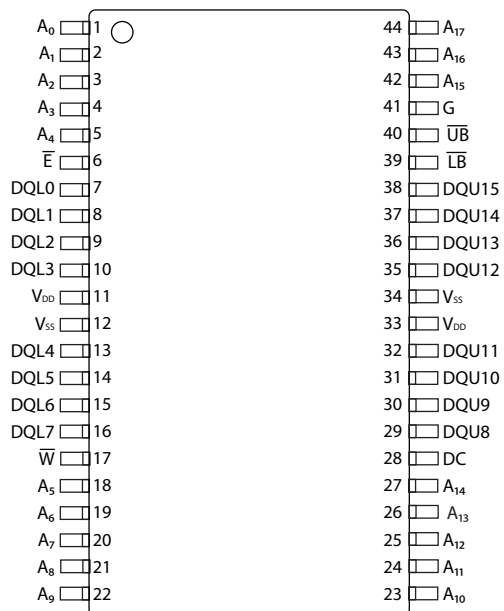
$A_0$ 1
$A_1$ 2
$A_2$ 3
$A_3$ 4
$A_4$ 5
$\overline{E}$ 6
DQL0 7
DQL1 8
DQL2 9
DQL3 10
$V_{DD}$ 11
$V_{SS}$ 12
DQL4 13
DQL5 14
DQL6 15
DQL7 16
$\overline{W}$ 17
$A_5$ 18
$A_6$ 19
$A_7$ 20
$A_8$ 21
$A_9$ 22

44 $A_{17}$
43 $A_{16}$
42 $A_{15}$
41 G
40 $\overline{UB}$
39 $\overline{LB}$
38 DQU15
37 DQU14
36 DQU13
35 DQU12
34 $V_{SS}$
33 $V_{DD}$
32 DQU11
31 DQU10
30 DQU9
29 DQU8
28 DC
27 $A_{14}$
26 $A_{13}$
25 $A_{12}$
24 $A_{11}$
23 $A_{10}$